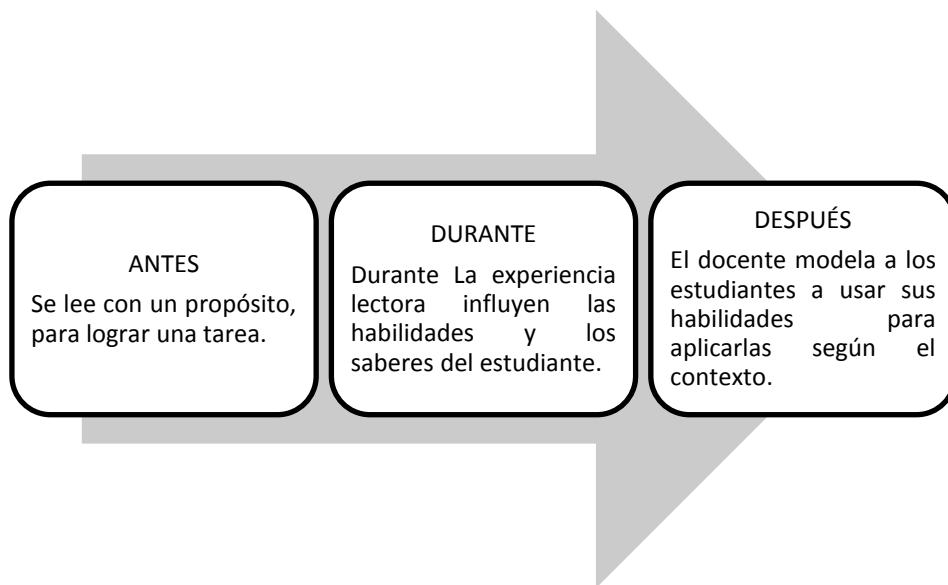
ANTES

Se lee con un propósito, para lograr una tarea.

DURANTE

Durante La experiencia lectora influyen las habilidades y los saberes del estudiante.

DESPUÉS

El docente modela a los estudiantes a usar sus habilidades para aplicarlas según el contexto.